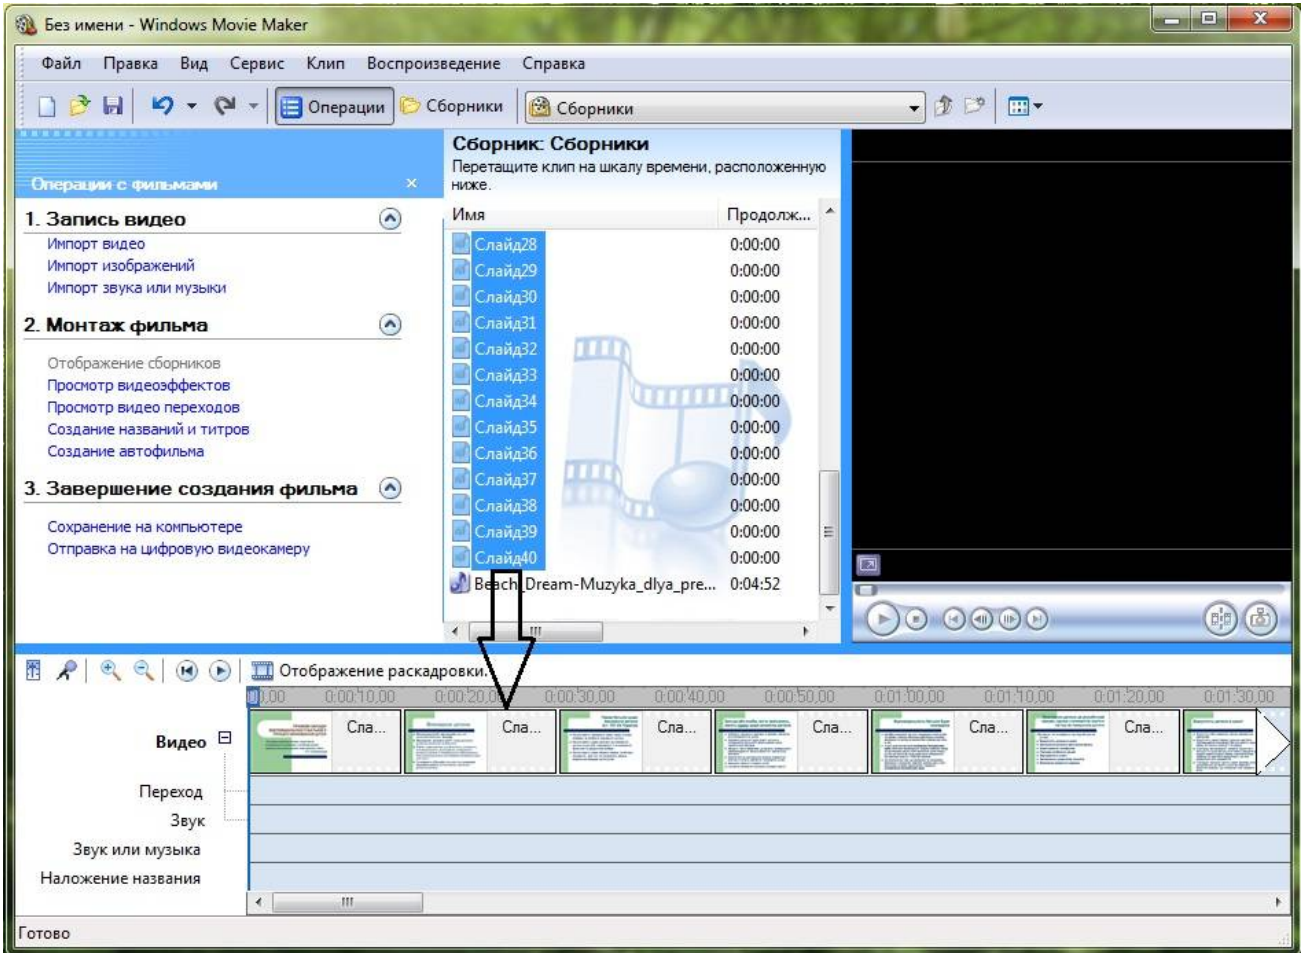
Без имени - Windows Movie Maker

Файл Правка Вид Сервис Клип Воспроизведение Справка

Операции Сборники Сборники

Операции с фильмами ×

1. Запись видео
Импорт видео
Импорт изображений
Импорт звука или музыки

2. Монтаж фильма
Отображение сборников
Просмотр видеоэффектов
Просмотр видео переходов
Создание названий и титров
Создание автофильма

3. Завершение создания фильма
Сохранение на компьютере
Отправка на цифровую видеокамеру

Сборник: Сборники
Перетащите клип на шкалу времени, расположенную ниже.

| Имя | Продолж... |
|---|---|
| Слайд28 | 0:00:00 |
| Слайд29 | 0:00:00 |
| Слайд30 | 0:00:00 |
| Слайд31 | 0:00:00 |
| Слайд32 | 0:00:00 |
| Слайд33 | 0:00:00 |
| Слайд34 | 0:00:00 |
| Слайд35 | 0:00:00 |
| Слайд36 | 0:00:00 |
| Слайд37 | 0:00:00 |
| Слайд38 | 0:00:00 |
| Слайд39 | 0:00:00 |
| Слайд40 | 0:00:00 |
| Beach_Dream-Muzyka_dlya_pre... | 0:04:52 |

Отображение раскадровки

0,00 0:00:10,00 0:00:20,00 0:00:30,00 0:00:40,00 0:00:50,00 0:01:00,00 0:01:10,00 0:01:20,00 0:01:30,00

Видео
Сла... Сла... Сла... Сла... Сла... Сла...
Переход
Звук
Звук или музыка
Наложение названия

Готово